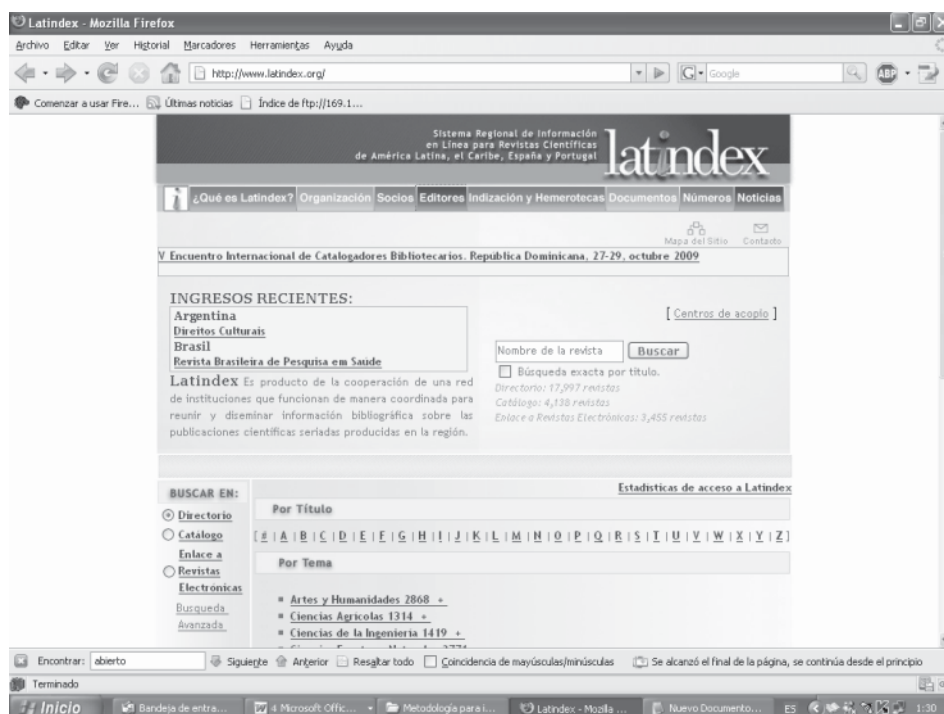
Latindex - Mozilla Firefox

Archivo Editar Ver Historial Marcadores Herramientas Ayuda

http://www.latindex.org/

Google

ABP

Comenzar a usar Fire... Últimas noticias Índice de ftp://169.1....

Sistema Regional de Información en Línea para Revistas Científicas de América Latina, el Caribe, España y Portugal

latindex

¿Qué es Latindex? Organización Socios Editores Indización y Hemerotecas Documentos Números Noticias

Mapa del Sitio Contacto

V Encuentro Internacional de Catalogadores Bibliotecarios. República Dominicana, 27-29, octubre 2009

INGRESOS RECIENTES:

Argentina
Direitos Culturais
Brasil
Revista Brasileira de Pesquisa em Saude

[ Centros de acopio ]

Nombre de la revista Buscar

Búsqueda exacta por título.

Directorio: 17,997 revistas
Catálogo: 4,138 revistas
Enlace a Revistas Electrónicas: 3,455 revistas

Latindex Es producto de la cooperación de una red de instituciones que funcionan de manera coordinada para reunir y diseminar información bibliográfica sobre las publicaciones científicas seriadas producidas en la región.

Estadísticas de acceso a Latindex

BUSCAR EN:

Directorio

Catálogo

Enlace a Revistas Electrónicas

Busqueda Avanzada

Por Título

[ # | A | B | C | D | E | F | G | H | I | J | K | L | M | N | O | P | Q | R | S | T | U | V | W | X | Y | Z ]

Por Tema

Artes y Humanidades 2868 +

Ciencias Agricolas 1314 +

Ciencias de la Ingenieria 1419 +

Encontrar: abierto Siguiente Anterior Resaltar todo Coincidencia de mayúsculas/minúsculas Se alcanzó el final de la página, se continúa desde el principio

Terminado

Inicio Bandeja de entra... 4 Microsoft Offic... Metodología para i... Latindex - Mozilla ... Nuevo Documento... ES 1:30